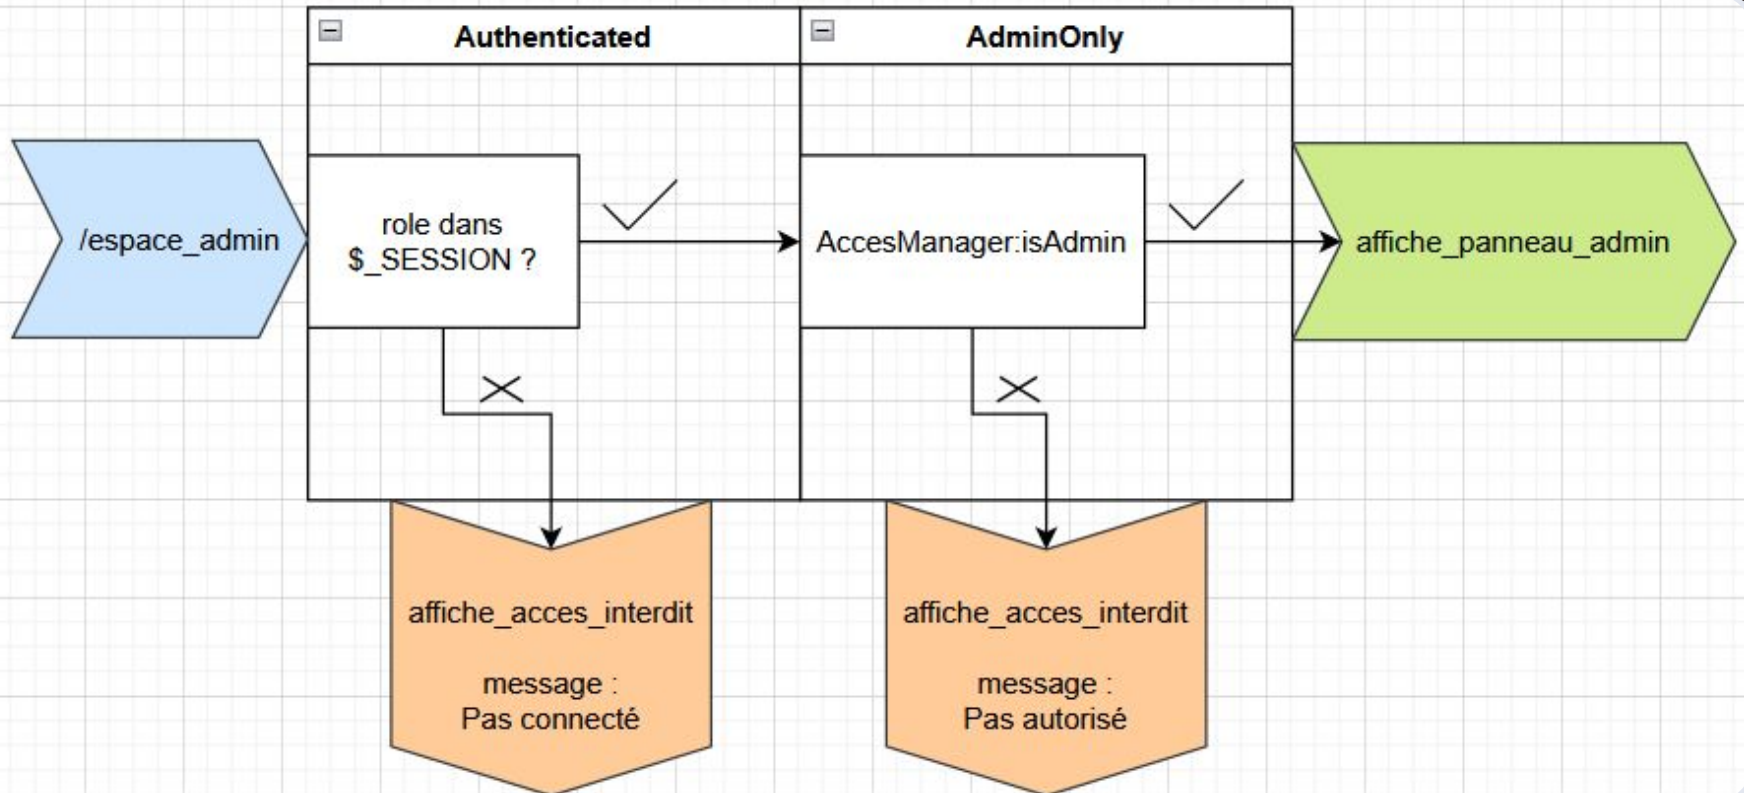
Authenticated

AdminOnly

/espace_admin

role dans
$\_SESSION ?

AccesManager:isAdmin

affiche_panneau_admin

affiche_acces_interdit

message :
Pas connecté

affiche_acces_interdit

message :
Pas autorisé